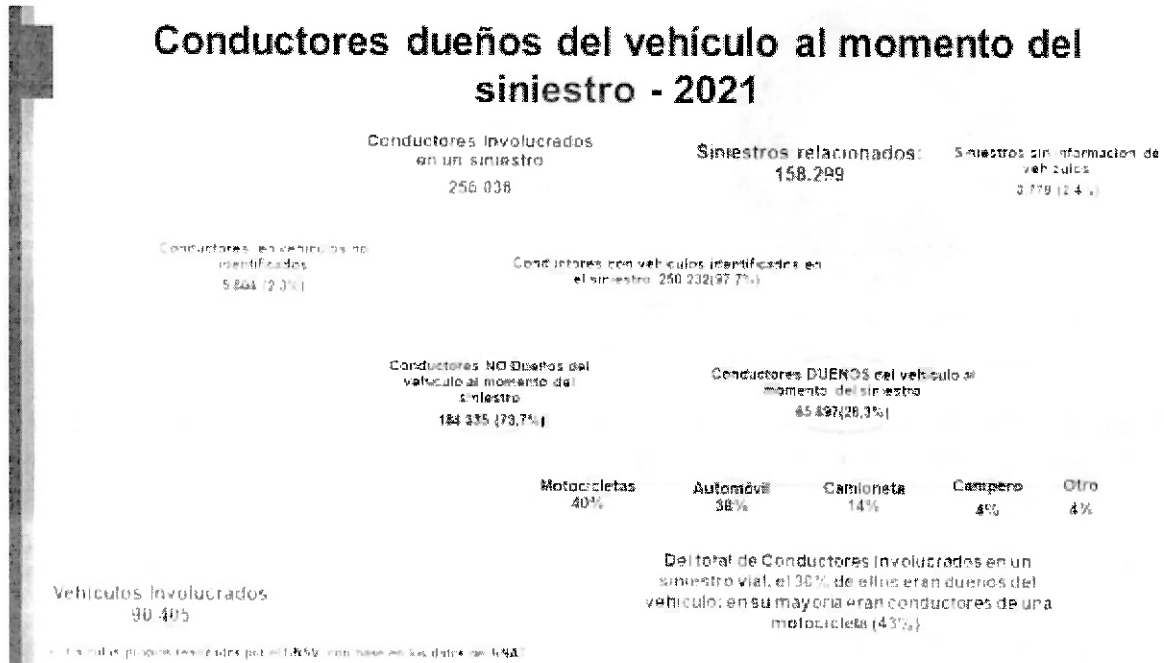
Conductores dueños del vehículo al momento del siniestro - 2021

Conductores involucrados en un siniestro
256 038

Siniestros relacionados:
158.299

Siniestros sin información de vehículos
3 779 (2.4 %)

Conductores de vehículos no identificados
5 864 (2.3%)

Conductores con vehículos identificados en el siniestro 250 232(97.7%)

Conductores NO Dueños del vehículo al momento del siniestro
184 335 (73,7%)

Conductores DUEÑOS del vehículo al momento del siniestro
65 897(26,3%)

Motocicletas
40%

Automóvil
38%

Camioneta
14%

Campero
4%

Otro
4%

Del total de Conductores involucrados en un siniestro vial, el 30% de ellos eran dueños del vehículo; en su mayoría eran conductores de una motocicleta (43%)

Vehículos involucrados
90 405

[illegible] con base en los datos de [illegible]